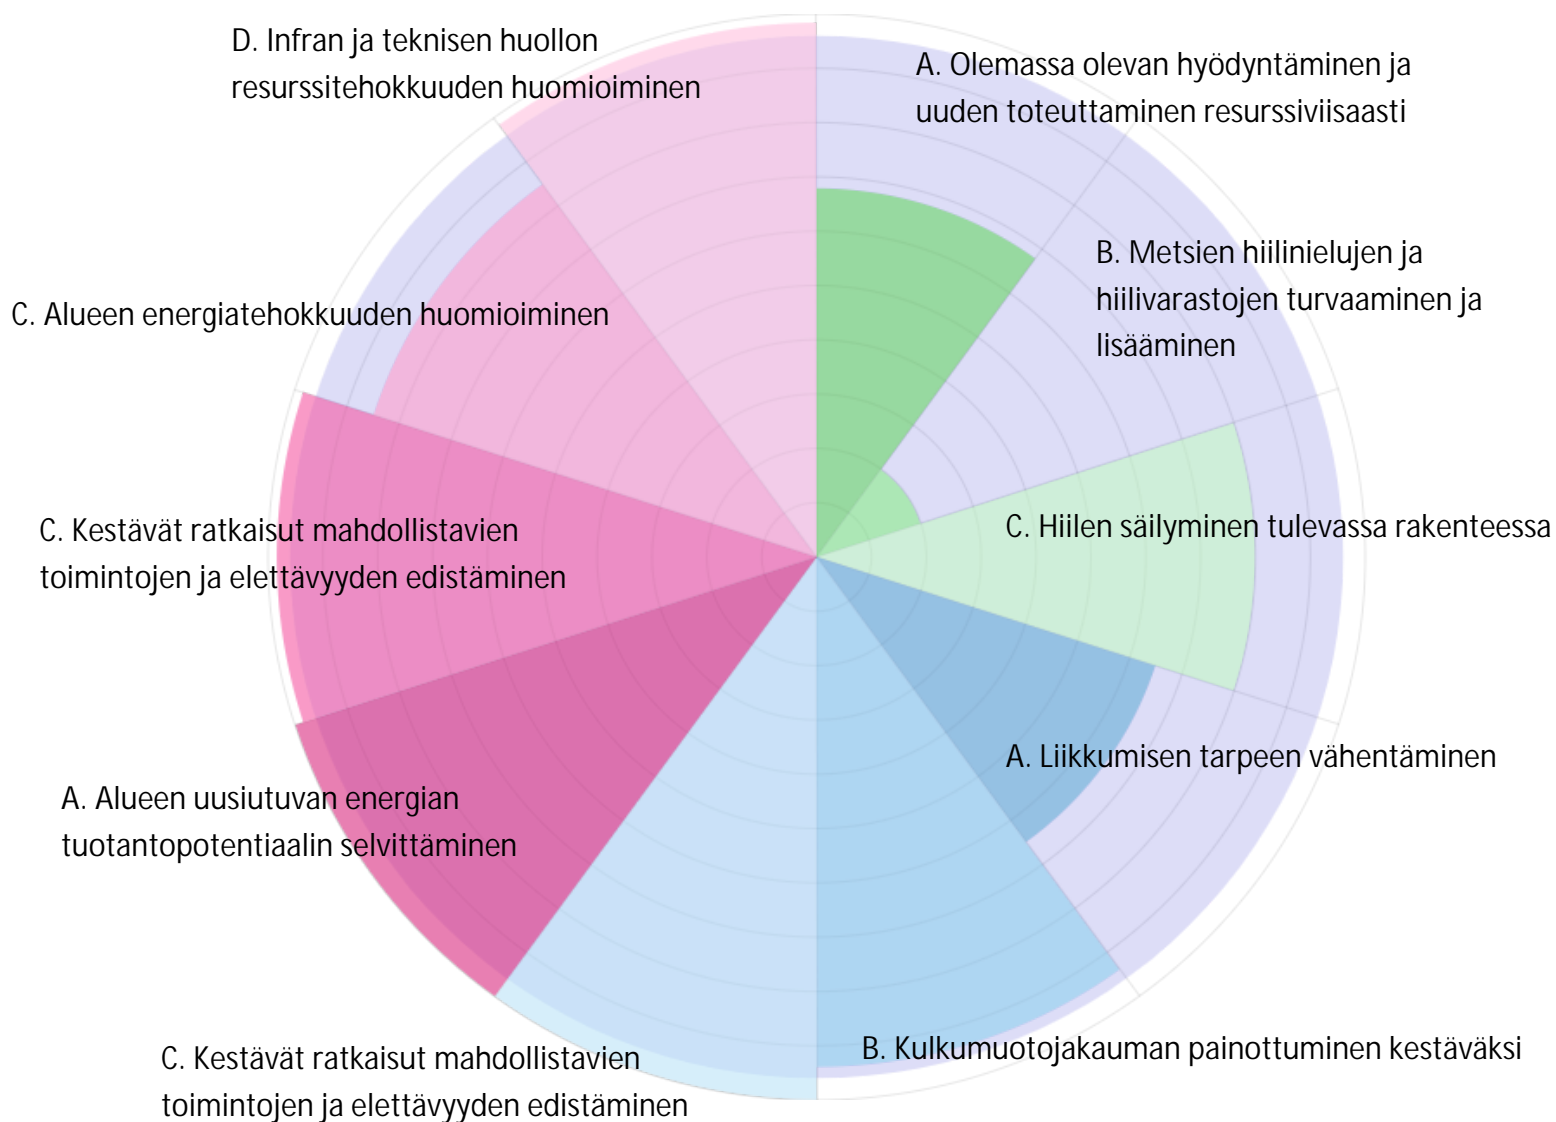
D. Infran ja teknisen huollon resurssitehokkuuden huomioiminen

A. Olemassa olevan hyödyntäminen ja uuden toteuttaminen resurssiviisaasti

B. Metsien hiilinielujen ja hiilivarastojen turvaaminen ja lisääminen

C. Alueen energiatehokkuuden huomioiminen

C. Hiilen säilyminen tulevassa rakenteessa

C. Kestävät ratkaisut mahdollistavien toimintojen ja elettävyyden edistäminen

A. Liikkumisen tarpeen vähentäminen

A. Alueen uusiutuvan energian tuotantopotentiaalin selvittäminen

B. Kulkumuotojakauman painottuminen kestäväksi

C. Kestävät ratkaisut mahdollistavien toimintojen ja elettävyyden edistäminen